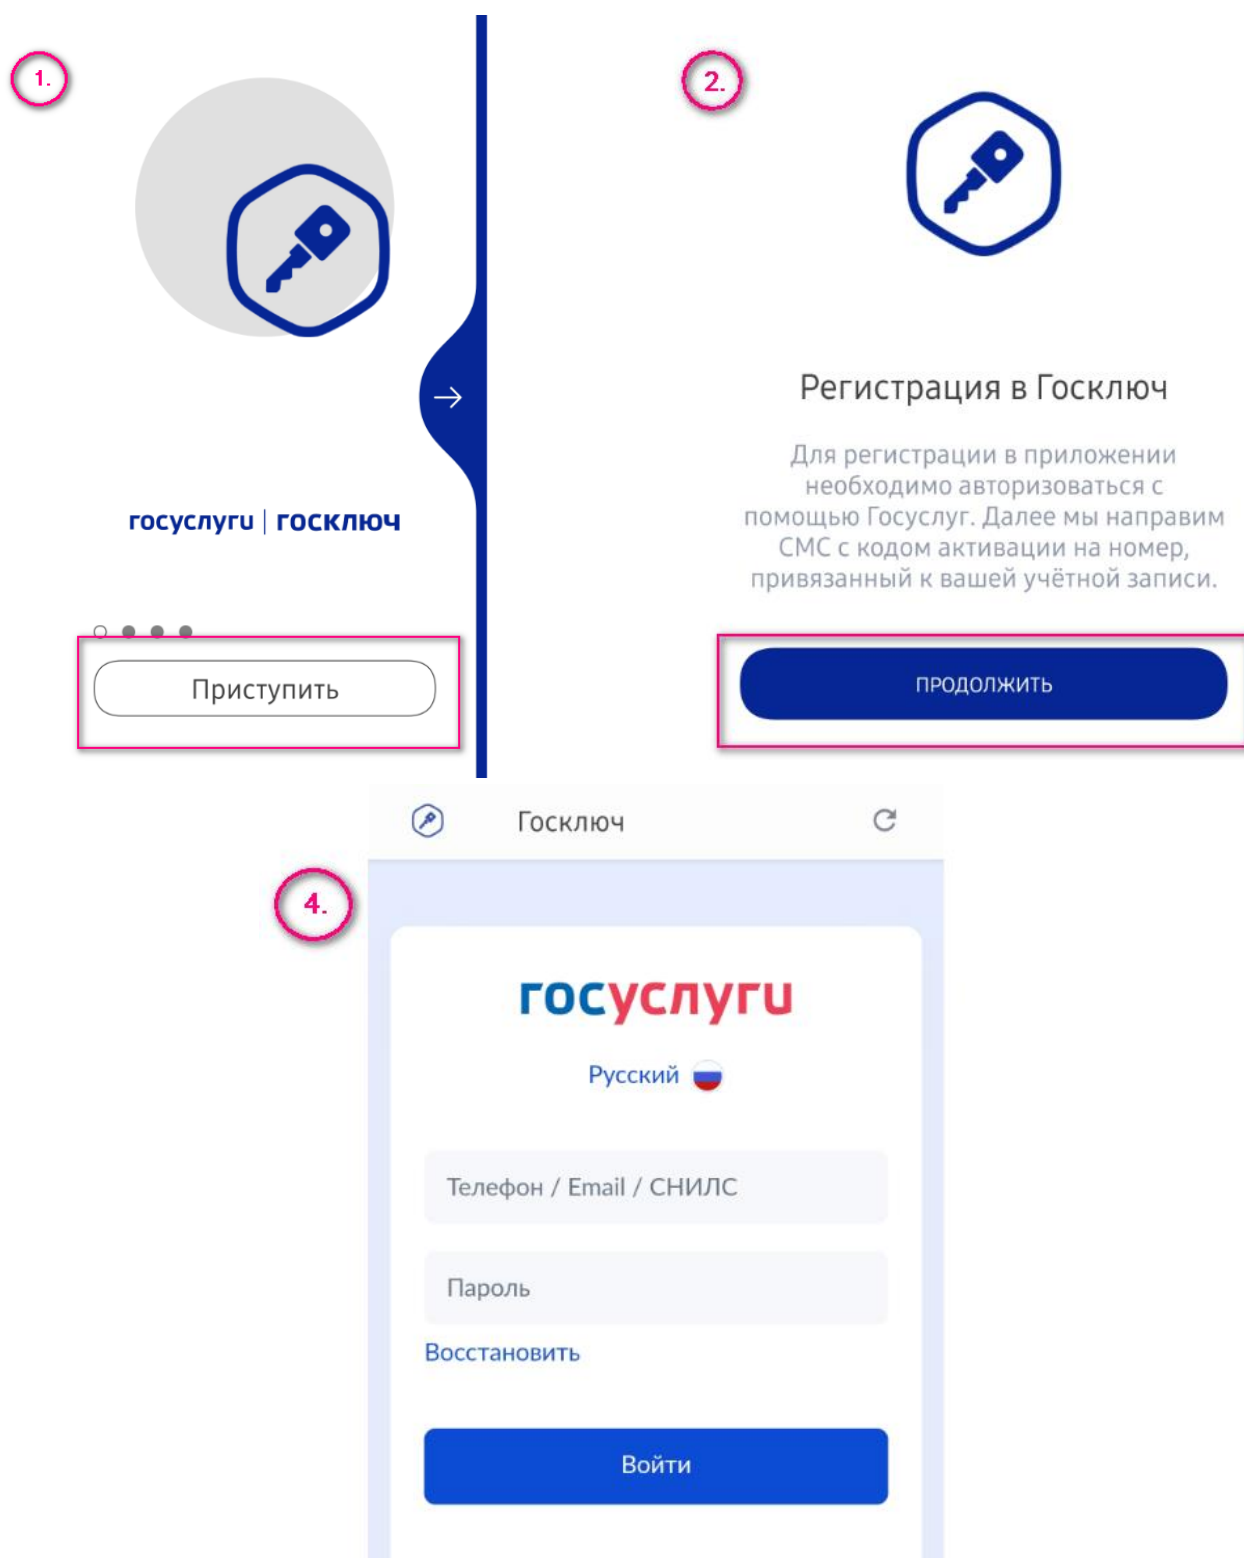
1.

госуслуги | госключ

Приступить

2.

Регистрация в Госключ

Для регистрации в приложении необходимо авторизоваться с помощью Госуслуг. Далее мы направим СМС с кодом активации на номер, привязанный к вашей учётной записи.

ПРОДОЛЖИТЬ

Госключ

4.

госуслуги

Русский

Телефон / Email / СНИЛС

Пароль

Восстановить

Войти